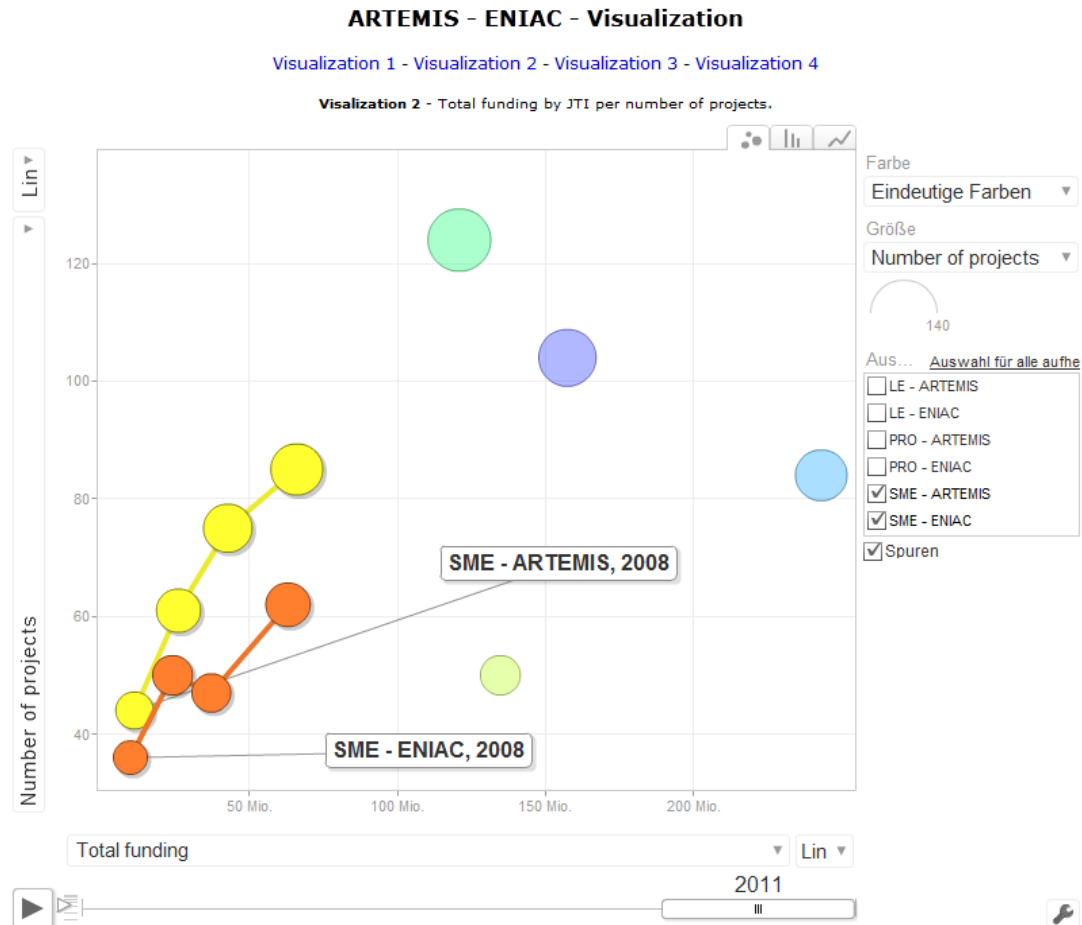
ARTEMIS - ENIAC - Visualization

Visualization 1 - Visualization 2 - Visualization 3 - Visualization 4

Visalization 2 - Total funding by JTI per number of projects.

Lin

Number of projects

120
100
80
60
40

SME - ARTEMIS, 2008
SME - ENIAC, 2008

50 Mio.
100 Mio.
150 Mio.
200 Mio.

Total funding
Lin

2011

Farbe
Eindeutige Farben
Größe
Number of projects
140
Aus...
Auswahl für alle aufhe
LE - ARTEMIS
LE - ENIAC
PRO - ARTEMIS
PRO - ENIAC
SME - ARTEMIS
SME - ENIAC
Spuren